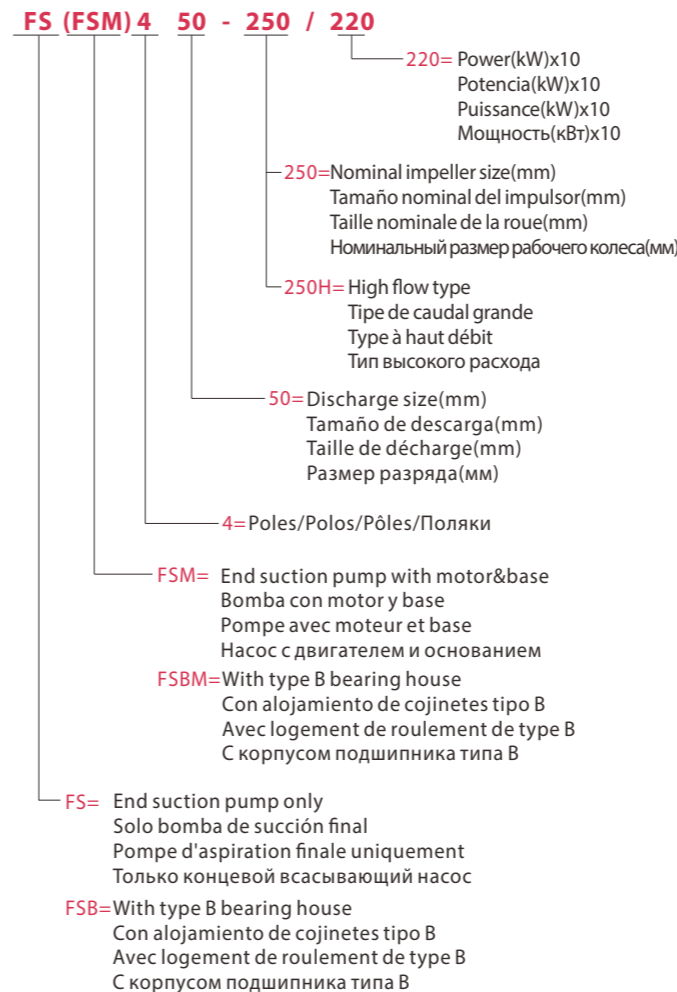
FS (FSM) 4 50 - 250 / 220

220= Power(kW)x10
Potencia(kW)x10
Puissance(kW)x10
Мощность(кВт)x10

250=Nominal impeller size(mm)
Tamaño nominal del impulsor(mm)
Taille nominale de la roue(mm)
Номинальный размер рабочего колеса(мм)

250H= High flow type
Tipe de caudal grande
Type à haut débit
Тип высокого расхода

50=Discharge size(mm)
Tamaño de descarga(mm)
Taille de décharge(mm)
Размер разряда(мм)

4=Poles/Polos/Pôles/Поляки

FSM= End suction pump with motor&base
Bomba con motor y base
Pompe avec moteur et base
Насос с двигателем и основанием

FSBM=With type B bearing house
Con alojamiento de cojinetes tipo B
Avec logement de roulement de type B
С корпусом подшипника типа B

FS= End suction pump only
Solo bomba de succión final
Pompe d'aspiration finale uniquement
Только концевой всасывающий насос

FSB=With type B bearing house
Con alojamiento de cojinetes tipo B
Avec logement de roulement de type B
С корпусом подшипника типа B